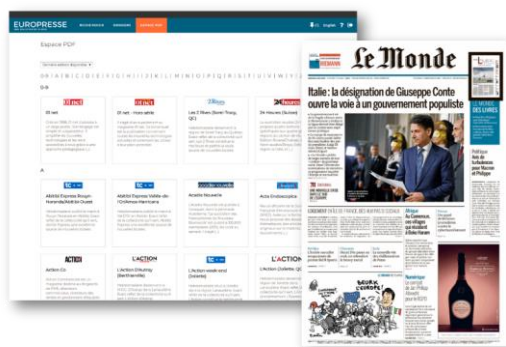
EUROPRESSE

Espace PDF

0-9

20 minutes

20 minutes

24 heures

20 net

20 net - mots sortis

Les 2 Rives (Saint-Tropez, QC)

24 heures (Suisse)

A

Abitibi Express Rouyn-Noranda/Abitibi Ouest

Abitibi Express Vallée-de-l'Or

Acadie Nouvelle

Acta Endoscopica

ACTION

L'ACTION

L'ACTION

Action Co

L'Action (Shawinigan)

L'Action week-end

L'Action (Joliette, QC)

Le Monde

Italie : la désignation de Giuseppe Conte ouvre la voie à un gouvernement populiste

LE MONDE DES LIVRES

Afrique

Numérique

BEURK L'EUROPE!